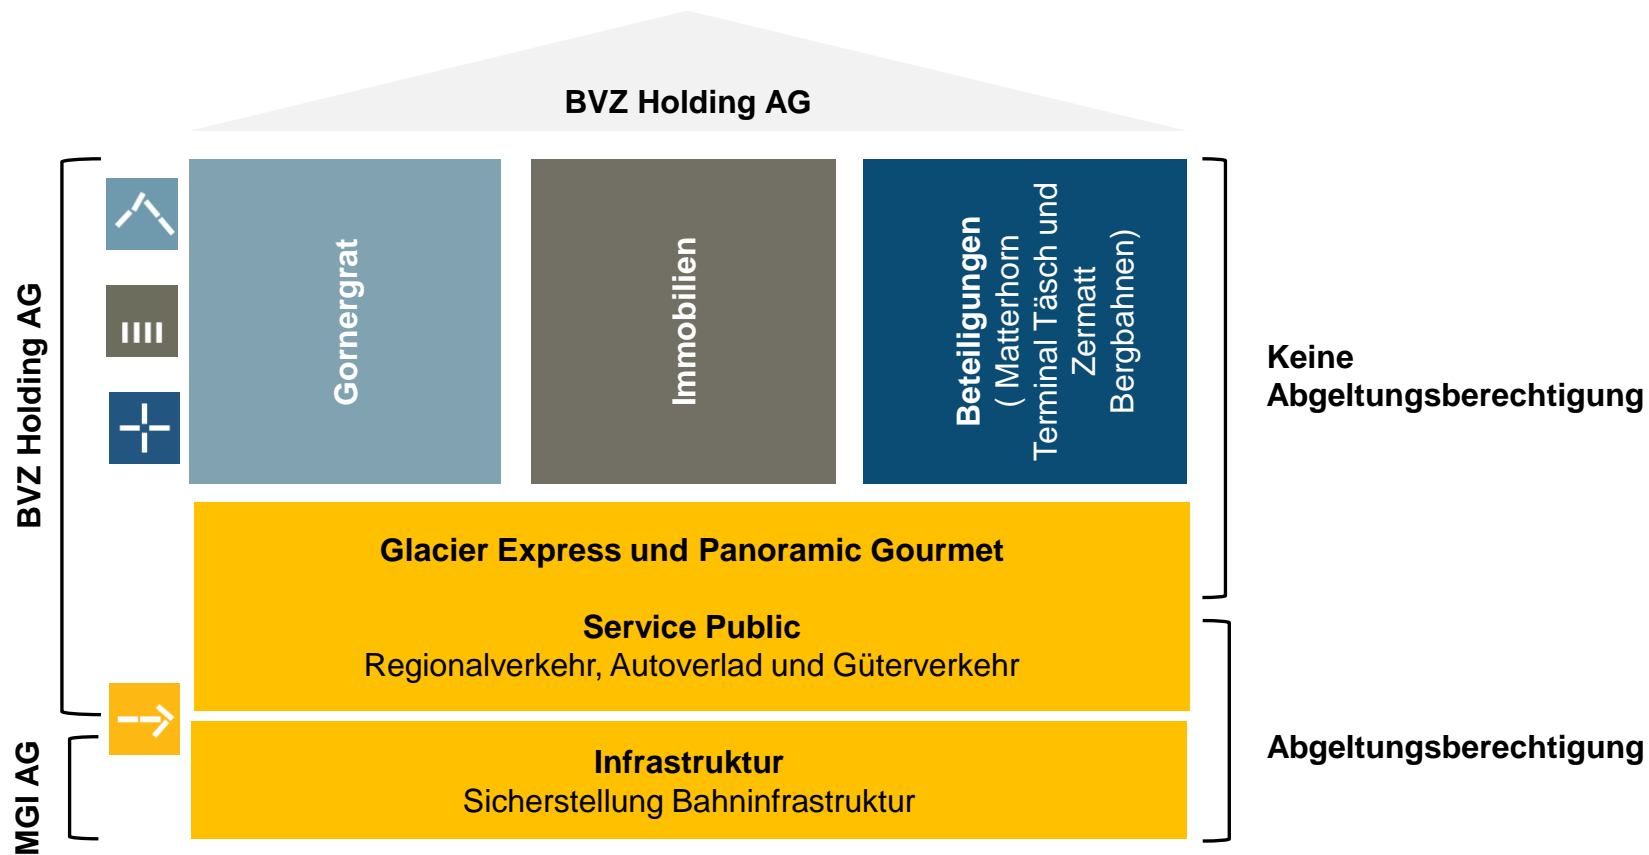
BVZ Holding AG

BVZ Holding AG

Gornergrat

Immobilien

Beteiligungen
( Matterhorn Terminal Täsch und Zermatt Bergbahnen)

Keine Abgeltungsberechtigung

Glacier Express und Panoramic Gourmet

Service Public
Regionalverkehr, Autoverlad und Güterverkehr

MGI AG

Infrastruktur
Sicherstellung Bahninfrastruktur

Abgeltungsberechtigung